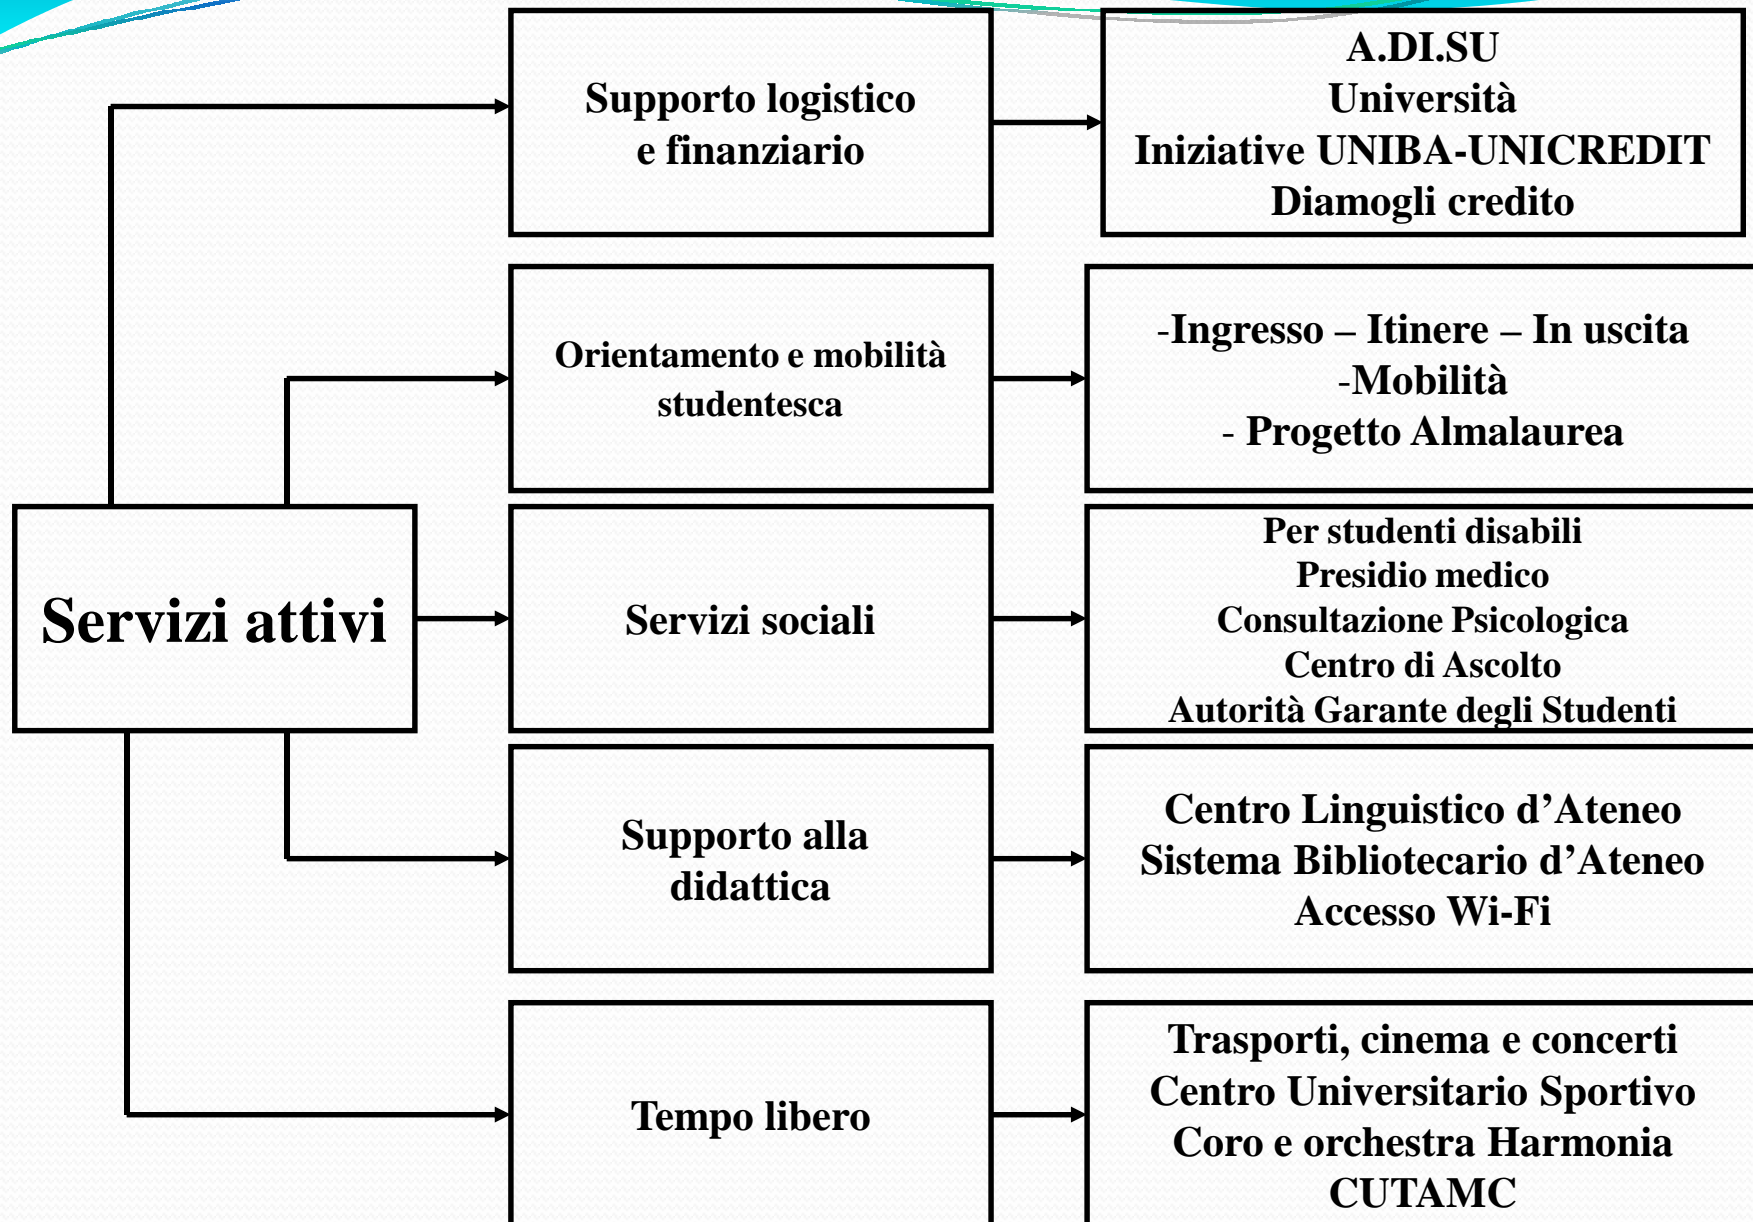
Servizi attivi

Supporto logistico e finanziario

A.DI.SU
Università
Iniziative UNIBA-UNICREDIT
Diamogli credito

Orientamento e mobilità studentesca

-Ingresso – Itinere – In uscita
-Mobilità
- Progetto Almalaurea

Servizi sociali

Per studenti disabili
Presidio medico
Consultazione Psicologica
Centro di Ascolto
Autorità Garante degli Studenti

Supporto alla didattica

Centro Linguistico d'Ateneo
Sistema Bibliotecario d'Ateneo
Accesso Wi-Fi

Tempo libero

Trasporti, cinema e concerti
Centro Universitario Sportivo
Coro e orchestra Harmonia
CUTAMC